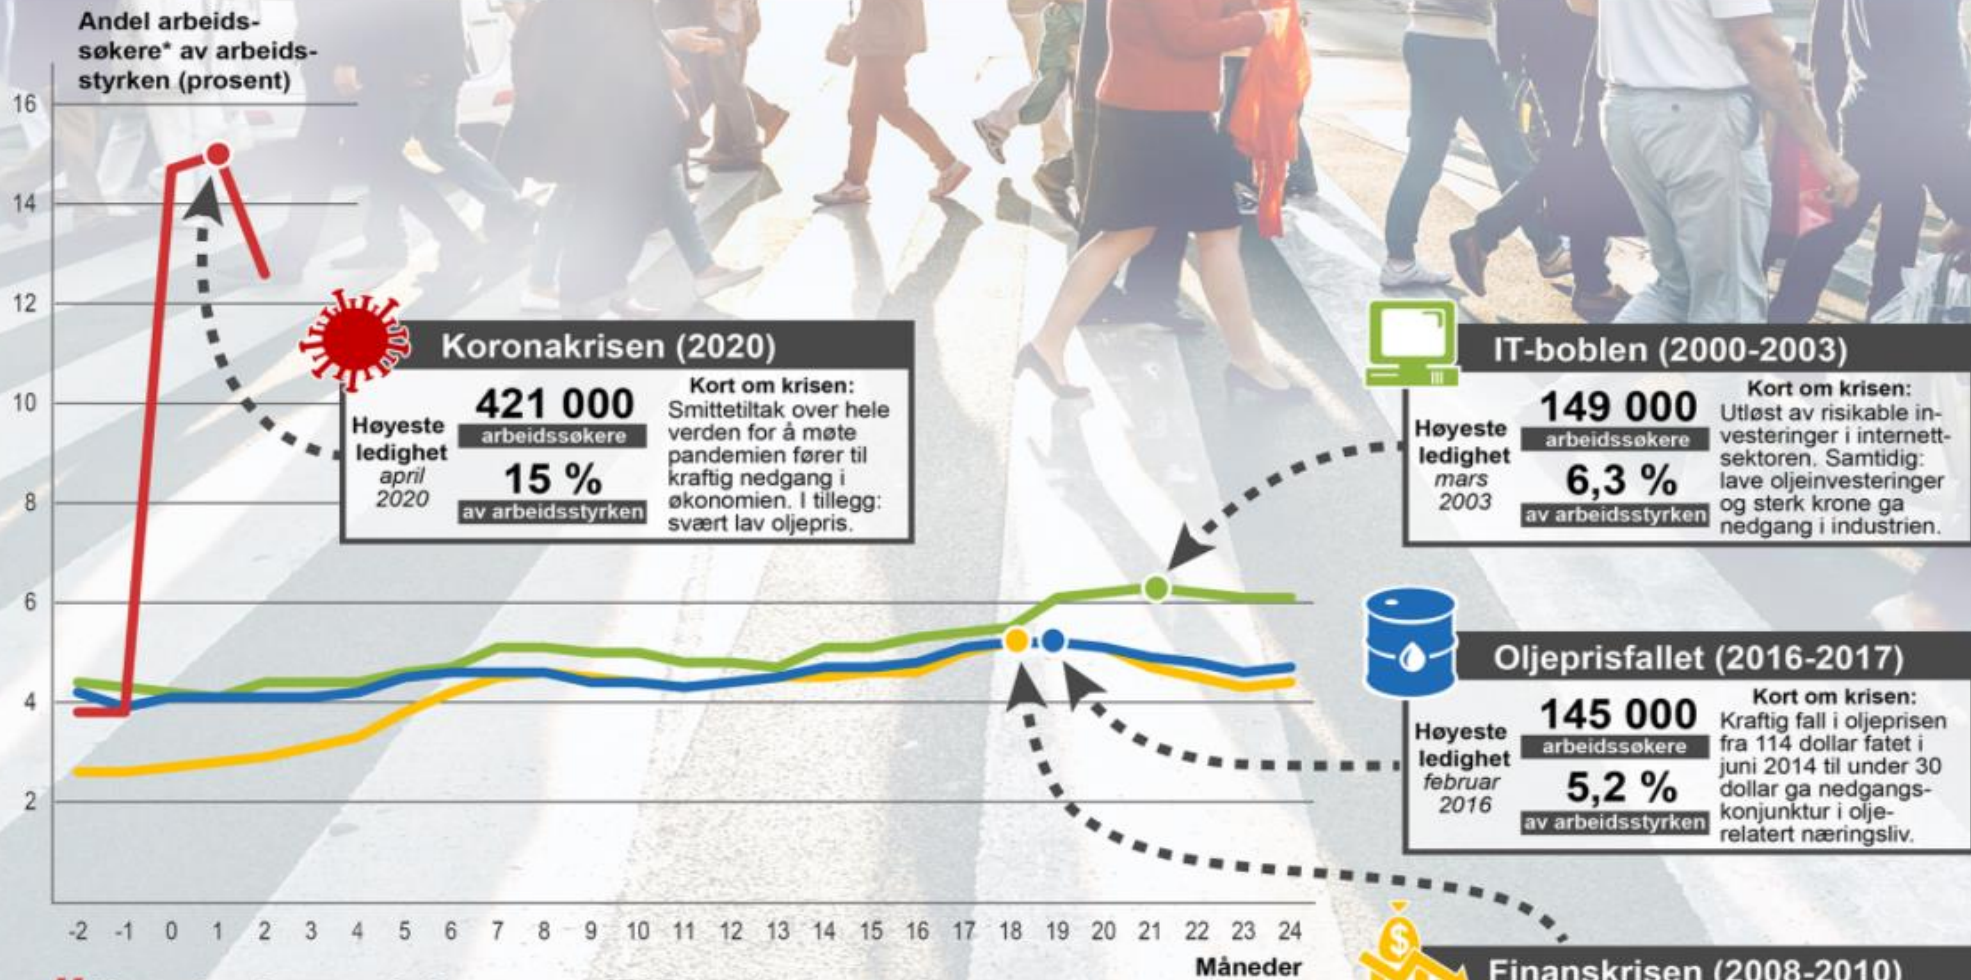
Andel arbeidssøkere* av arbeidsstyrken (prosent)

16
14
12
10
8
6
4
2

Koronakrisen (2020)
Høyeste ledighet
april 2020
421 000
arbeidssøkere
15 %
av arbeidsstyrken
Kort om krisen:
Smittetiltak over hele verden for å møte pandemien fører til kraftig nedgang i økonomien. I tillegg: svært lav oljepris.

IT-boblen (2000-2003)
Høyeste ledighet
mars 2003
149 000
arbeidssøkere
6,3 %
av arbeidsstyrken
Kort om krisen:
Utløst av risikable investeringer i internettsektoren. Samtidig: lave oljeinvesteringer og sterk krone ga nedgang i industrien.

Oljeprisfallet (2016-2017)
Høyeste ledighet
februar 2016
145 000
arbeidssøkere
5,2 %
av arbeidsstyrken
Kort om krisen:
Kraftig fall i oljeprisen fra 114 dollar fatet i juni 2014 til under 30 dollar ga nedgangskonjunktur i oljerelatert næringsliv.

-2 -1 0 1 2 3 4 5 6 7 8 9 10 11 12 13 14 15 16 17 18 19 20 21 22 23 24
Måneder

Finanskrisen (2008-2010)